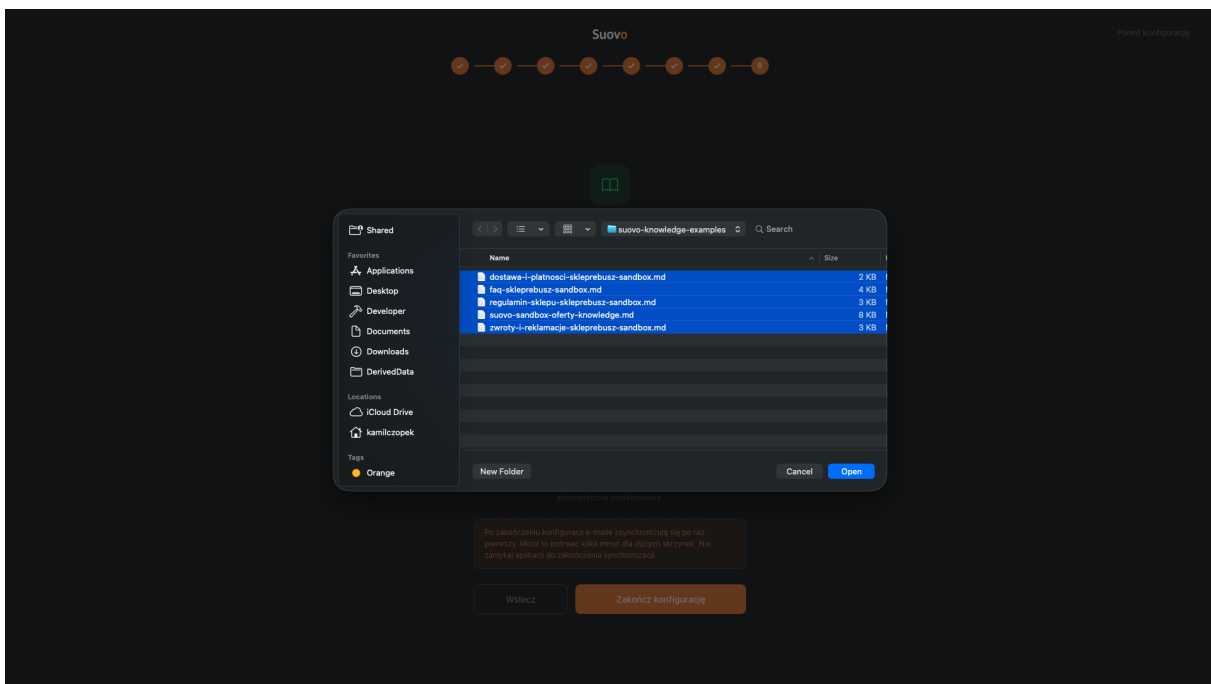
Suovo

Pomiń konfigurację

8

Shared

Favorites

Applications

Desktop

Developer

Documents

Downloads

DerivedData

Locations

iCloud Drive

kamilczopek

Tags

Orange

suovo-knowledge-examples

Search

| Name | Size |
|---|---|
| dostawa-i-platnosci-skleprebusz-sandbox.md | 2 KB |
| faq-skleprebusz-sandbox.md | 4 KB |
| regulamin-sklepu-skleprebusz-sandbox.md | 3 KB |
| suovo-sandbox-oferty-knowledge.md | 8 KB |
| zwroty-i-reklamacje-skleprebusz-sandbox.md | 3 KB |

New Folder

Cancel

Open

automatycznie zindeksowane.

Po zakończeniu konfiguracji e-maile zsynchronizują się po raz pierwszy. Może to potrwać kilka minut dla dużych skrzynek. Nie zamykaj aplikacji do zakończenia synchronizacji.

Wstecz

Zakończ konfigurację